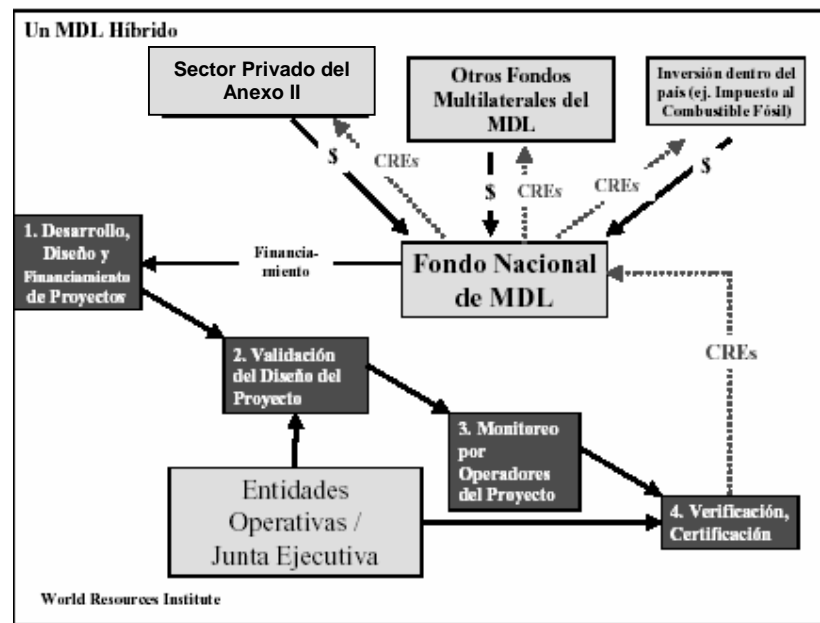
Un MDL Híbrido

Sector Privado del Anexo II

Otros Fondos Multilaterales del MDL

Inversión dentro del país (ej. Impuesto al Combustible Fósil)

$

CREs

$

CREs

CREs

$

1. Desarrollo, Diseño y Financiamiento de Proyectos

Financiamiento

Fondo Nacional de MDL

2. Validación del Diseño del Proyecto

CREs

3. Monitoreo por Operadores del Proyecto

Entidades Operativas / Junta Ejecutiva

4. Verificación, Certificación

World Resources Institute